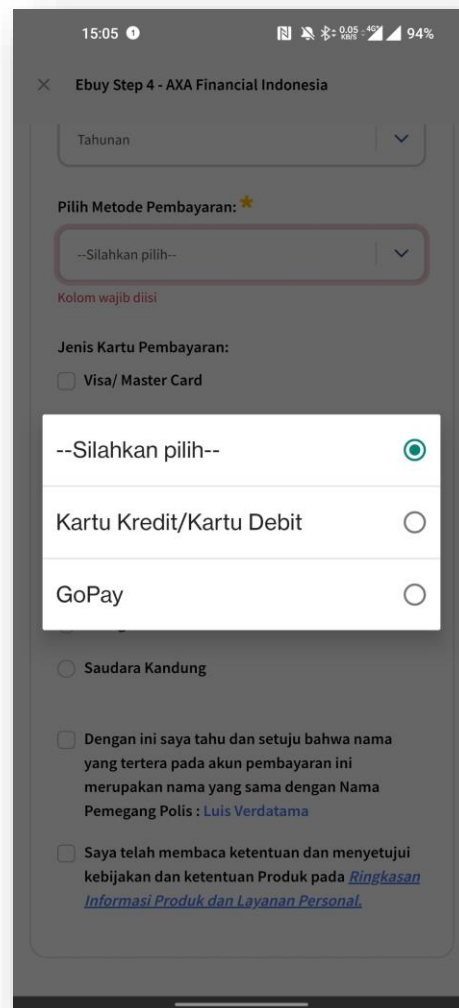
15:05 ①

0.05 KB/S 4G 94%

× Ebuy Step 4 - AXA Financial Indonesia

Tahunan

Pilih Metode Pembayaran: *

--Silahkan pilih--

Kolom wajib diisi

Jenis Kartu Pembayaran:

Visa/ Master Card

--Silahkan pilih--

Kartu Kredit/Kartu Debit

GoPay

Saudara Kandung

Dengan ini saya tahu dan setuju bahwa nama yang tertera pada akun pembayaran ini merupakan nama yang sama dengan Nama Pemegang Polis : Luis Verdatama

Saya telah membaca ketentuan dan menyetujui kebijakan dan ketentuan Produk pada Ringkasan Informasi Produk dan Layanan Personal.